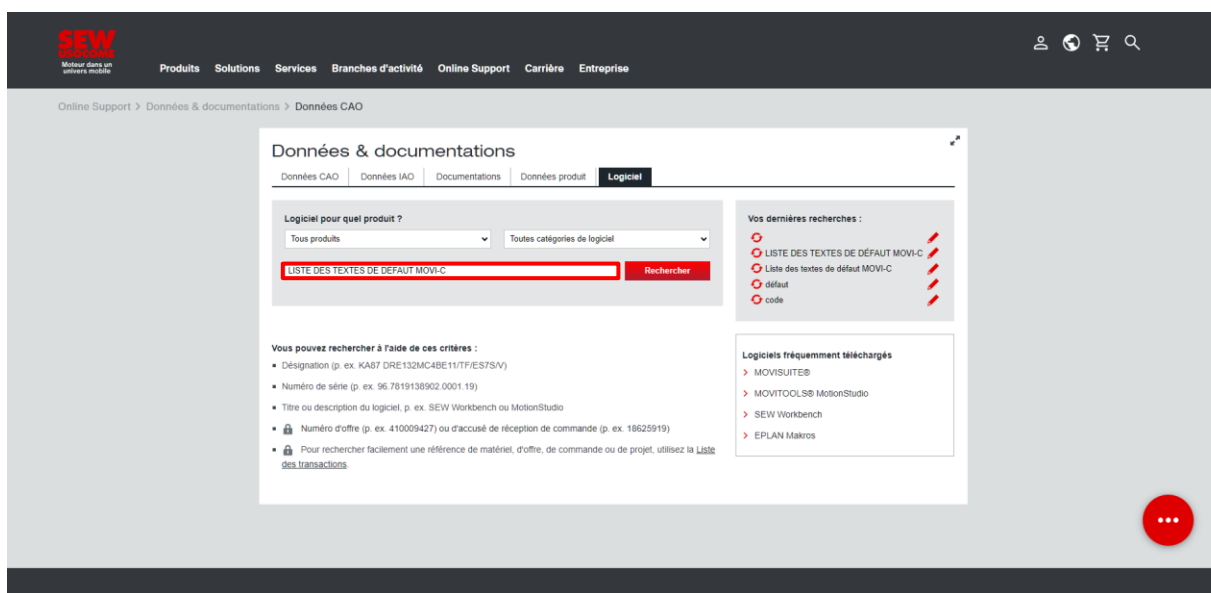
SEW EURODRIVE
Moteur dans un univers mobile

Produits Solutions Services Branches d'activité Online Support Carrière Entreprise

Online Support > Données & documentations > Données CAO

Données & documentations

Données CAO | Données IAO | Documentations | Données produit | Logiciel

Logiciel pour quel produit ?

Tous produits
Toutes catégories de logiciel

LISTE DES TEXTES DE DEFAUT MOVI-C
Rechercher

Vos dernières recherches :
LISTE DES TEXTES DE DÉFAUT MOVI-C
Liste des textes de défaut MOVI-C
défaut
code

Vous pouvez rechercher à l'aide de ces critères :
▪ Désignation (p. ex. KA87 DRE132MC4BE11/TF/ES7S/V)
▪ Numéro de série (p. ex. 96.7819138902.0001.19)
▪ Titre ou description du logiciel, p. ex. SEW Workbench ou MotionStudio
▪ Numéro d'offre (p. ex. 410009427) ou d'accusé de réception de commande (p. ex. 18625919)
▪ Pour rechercher facilement une référence de matériel, d'offre, de commande ou de projet, utilisez la Liste des transactions.

Logiciels fréquemment téléchargés
> MOVISUITE®
> MOVITOOLS® MotionStudio
> SEW Workbench
> EPLAN Makros